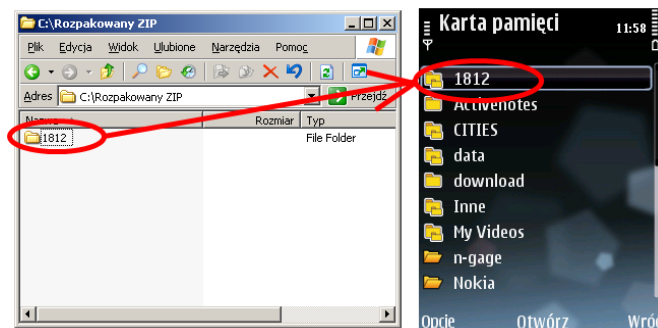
C:\Rozpakowany ZIP

Plik Edycja Widok Ulubione Narzędzia Pomoc

Adres C:\Rozpakowany ZIP

Przejdź

Nazwa

Rozmiar

Typ

1812

File Folder

Karta pamięci

11:58

1812

Activenotes

CITIES

data

download

Inne

My Videos

n-gage

Nokia

Opcje

Otwórz

Wró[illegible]